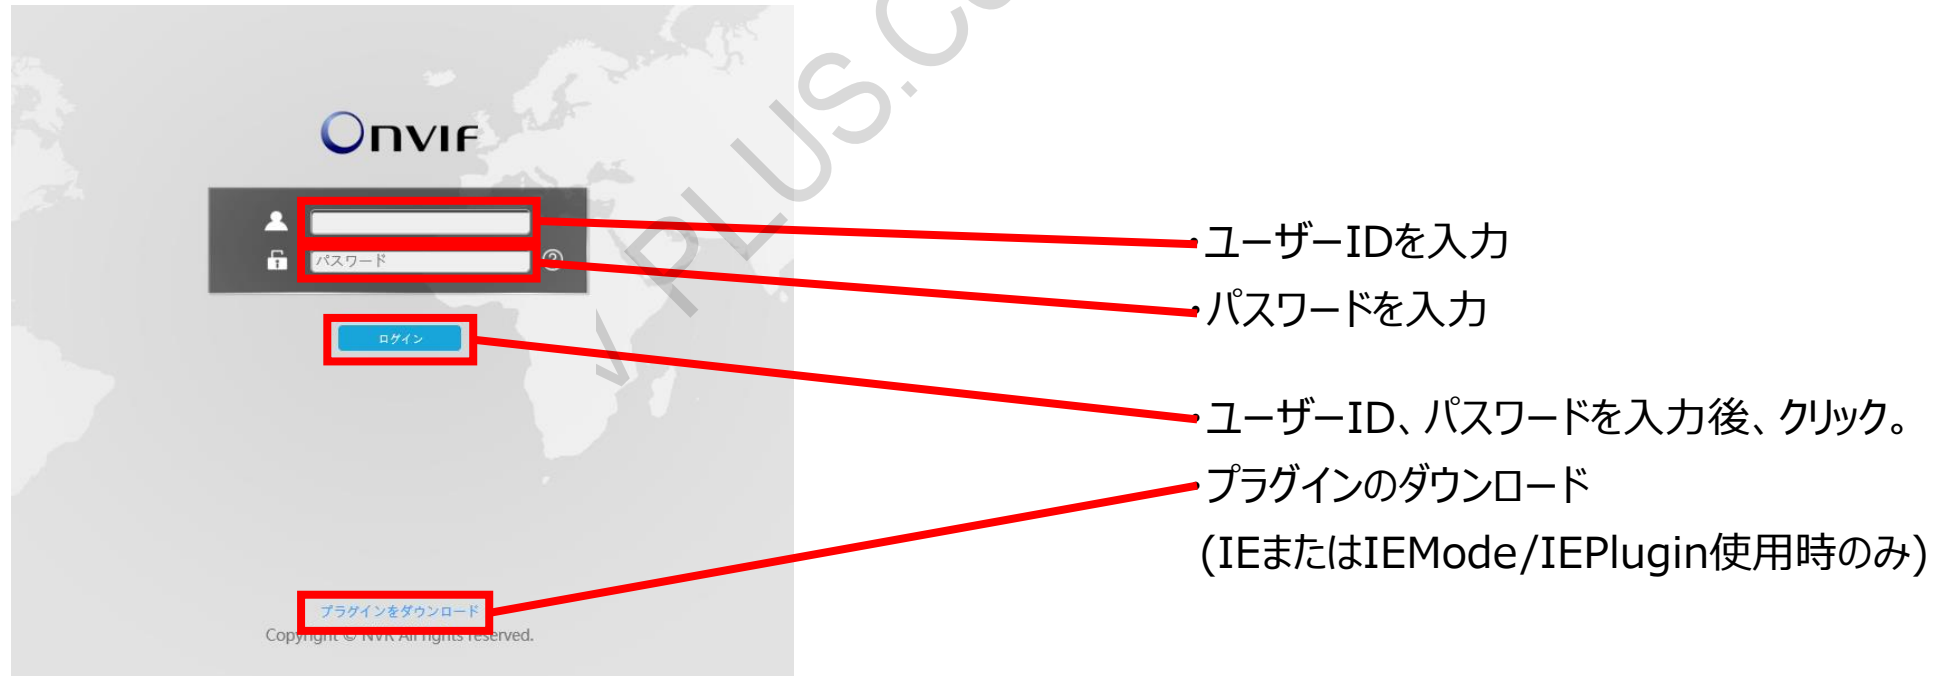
ONVIF

パスワード

ログイン

プラグインをダウンロード

Copyright © NVR All rights reserved.

ユーザーIDを入力

パスワードを入力

ユーザーID、パスワードを入力後、クリック。

プラグインのダウンロード
(IEまたはIEMode/IEPlugin使用時のみ)

V PLUS.C